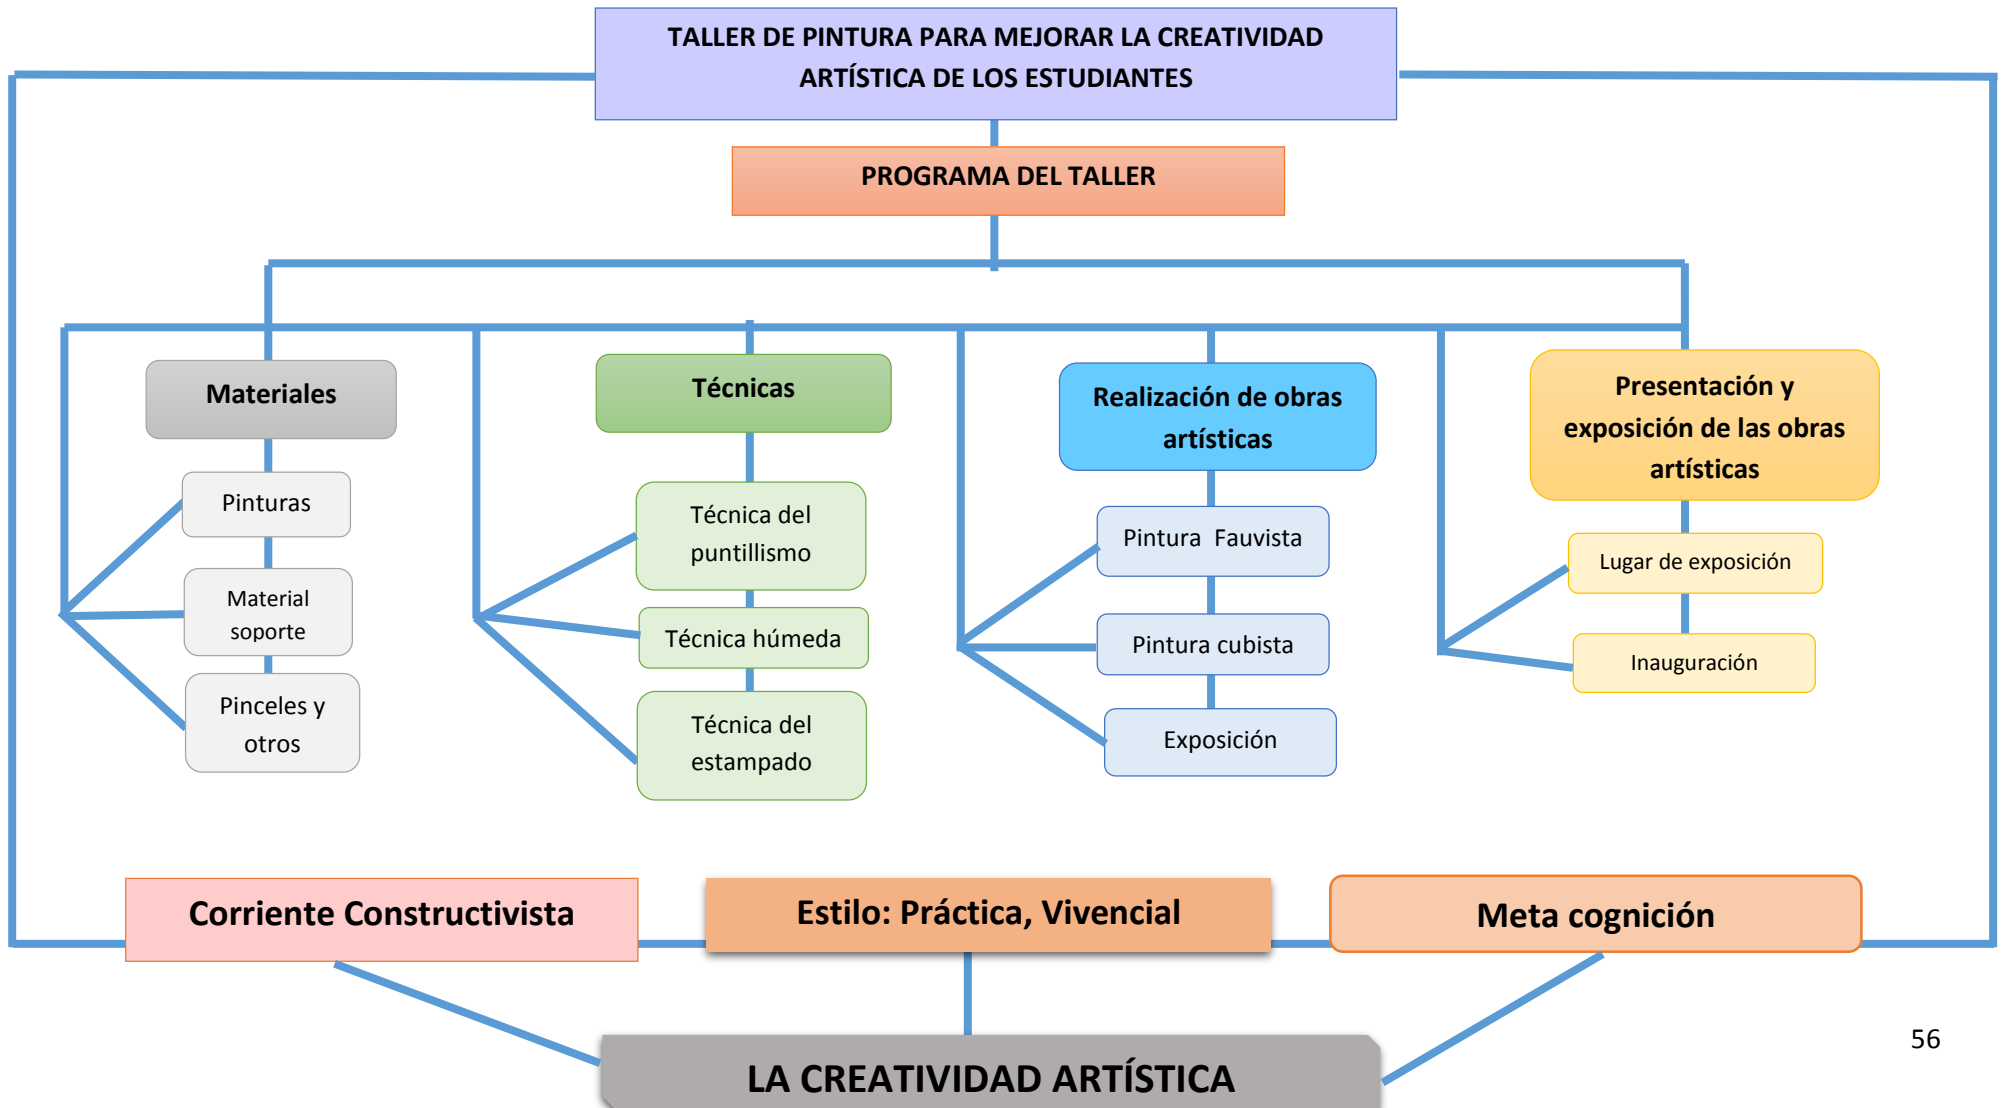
TALLER DE PINTURA PARA MEJORAR LA CREATIVIDAD ARTÍSTICA DE LOS ESTUDIANTES

PROGRAMA DEL TALLER

Materiales

Pinturas

Material soporte

Pinceles y otros

Técnicas

Técnica del puntillismo

Técnica húmeda

Técnica del estampado

Realización de obras artísticas

Pintura Fauvista

Pintura cubista

Exposición

Presentación y exposición de las obras artísticas

Lugar de exposición

Inauguración

Corriente Constructivista

Estilo: Práctica, Vivencial

Meta cognición

LA CREATIVIDAD ARTÍSTICA

56